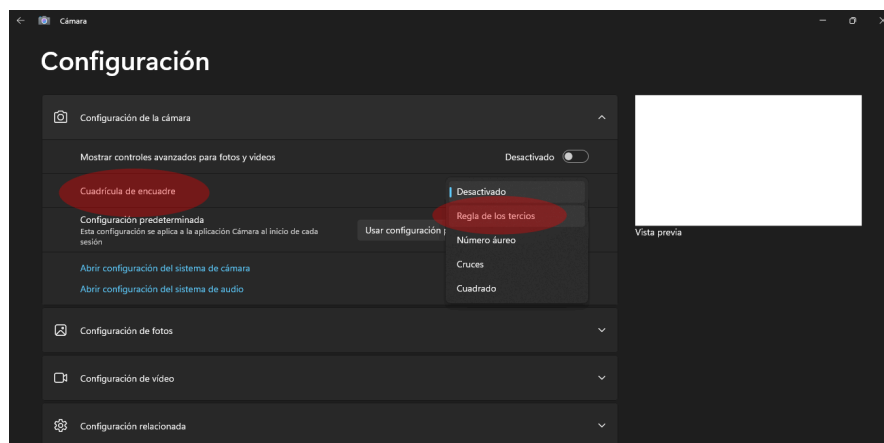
Cámara

Configuración

Configuración de la cámara

Mostrar controles avanzados para fotos y videos

Desactivado

Cuadrícula de encuadre

Configuración predeterminada
Esta configuración se aplica a la aplicación Cámara al inicio de cada sesión

Usar configuración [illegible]

Desactivado
Regla de los tercios
Número áureo
Cruces
Cuadrado

Abrir configuración del sistema de cámara

Abrir configuración del sistema de audio

Configuración de fotos

Configuración de vídeo

Configuración relacionada

Vista previa